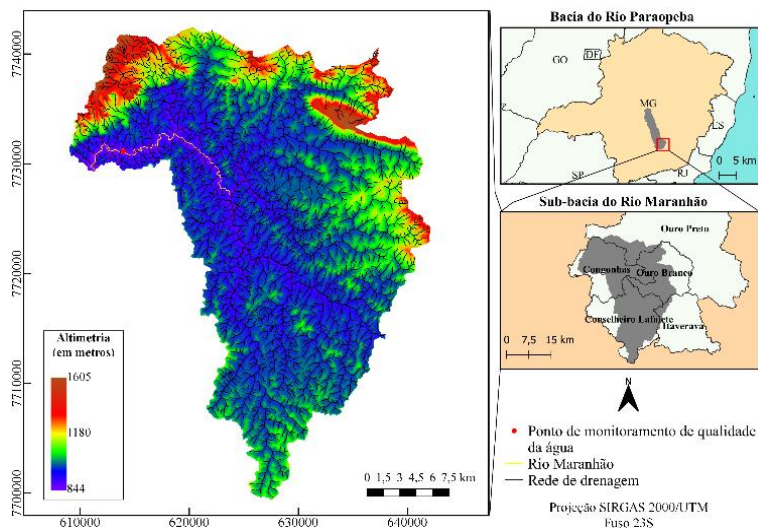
7740000
7730000
7720000
7710000
7700000
610000 620000 630000 640000

Altimetria (em metros)
1605
1180
844

0 1,5 3 4,5 6 7,5 km

Bacia do Rio Paraopeba
GO
DF
MG
ES
SP
RJ
0 5 km

Sub-bacia do Rio Maranhão
Ouro Preto
Congonhas
Ouro Branco
Conselheiro Lafaiete
Itaverava
0 7,5 15 km

N

Ponto de monitoramento de qualidade da água
Rio Maranhão
Rede de drenagem

Projeção SIRGAS 2000/UTM
Fuso 23S